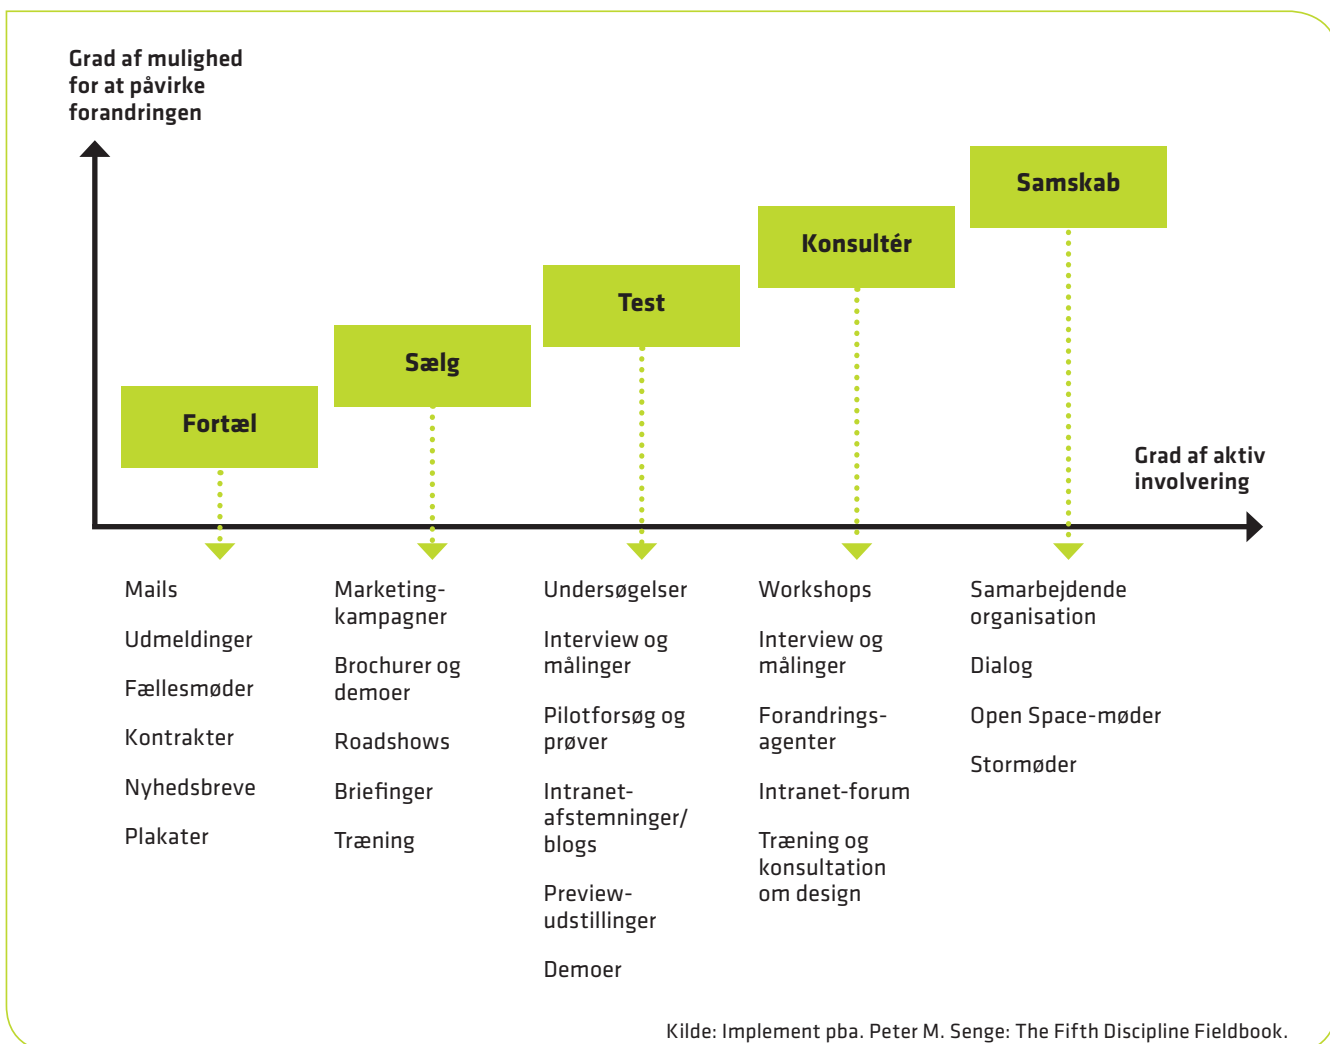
Grad af mulighed for at påvirke forandringen

Samskab

Konsultér

Test

Sælg

Fortæl

Grad af aktiv involvering

Mails

Udmeldinger

Fællesmøder

Kontrakter

Nyhedsbreve

Plakater

Marketing-kampagner

Brochurer og demoer

Roadshows

Briefinger

Træning

Undersøgelser

Interview og målinger

Pilotforsøg og prøver

Intranet-afstemninger/ blogs

Preview-udstillinger

Demoer

Workshops

Interview og målinger

Forandrings-agenter

Intranet-forum

Træning og konsultation om design

Samarbejdende organisation

Dialog

Open Space-møder

Stormøder

Kilde: Implement pba. Peter M. Senge: The Fifth Discipline Fieldbook.